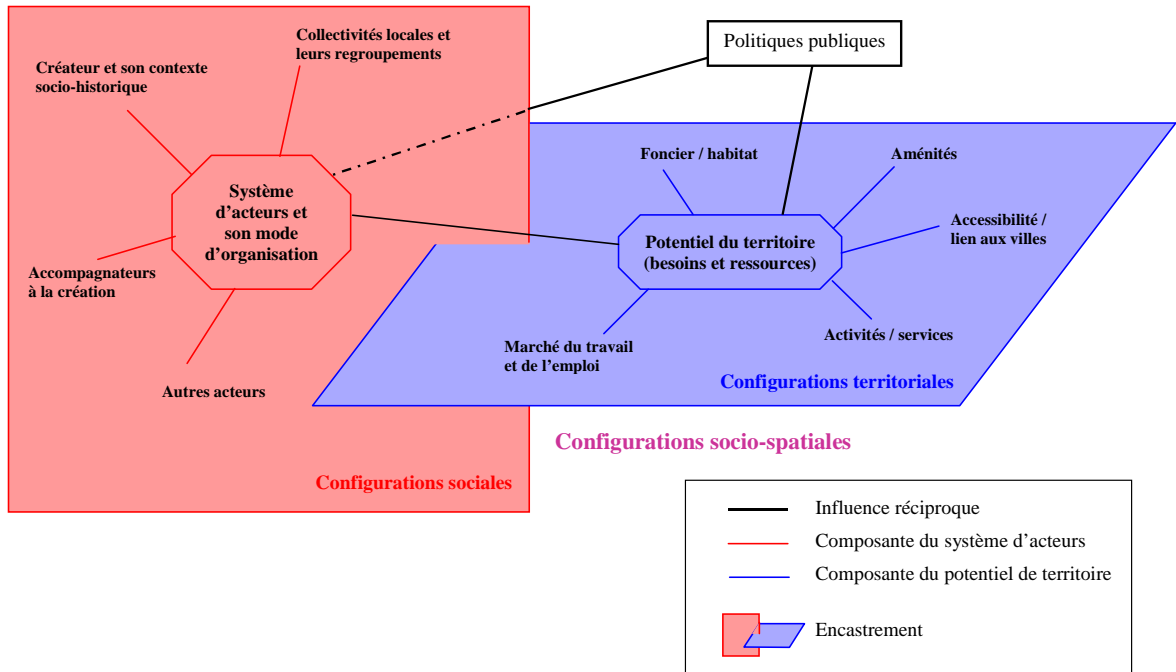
Collectivités locales et leurs regroupements

Créateur et son contexte socio-historique

Politiques publiques

Système d'acteurs et son mode d'organisation

Foncier / habitat

Aménités

Accessibilité / lien aux villes

Potentiel du territoire (besoins et ressources)

Accompagnateurs à la création

Marché du travail et de l'emploi

Activités / services

Autres acteurs

Configurations territoriales

Configurations socio-spatiales

Configurations sociales

Influence réciproque

Composante du système d'acteurs

Composante du potentiel de territoire

Encastrement